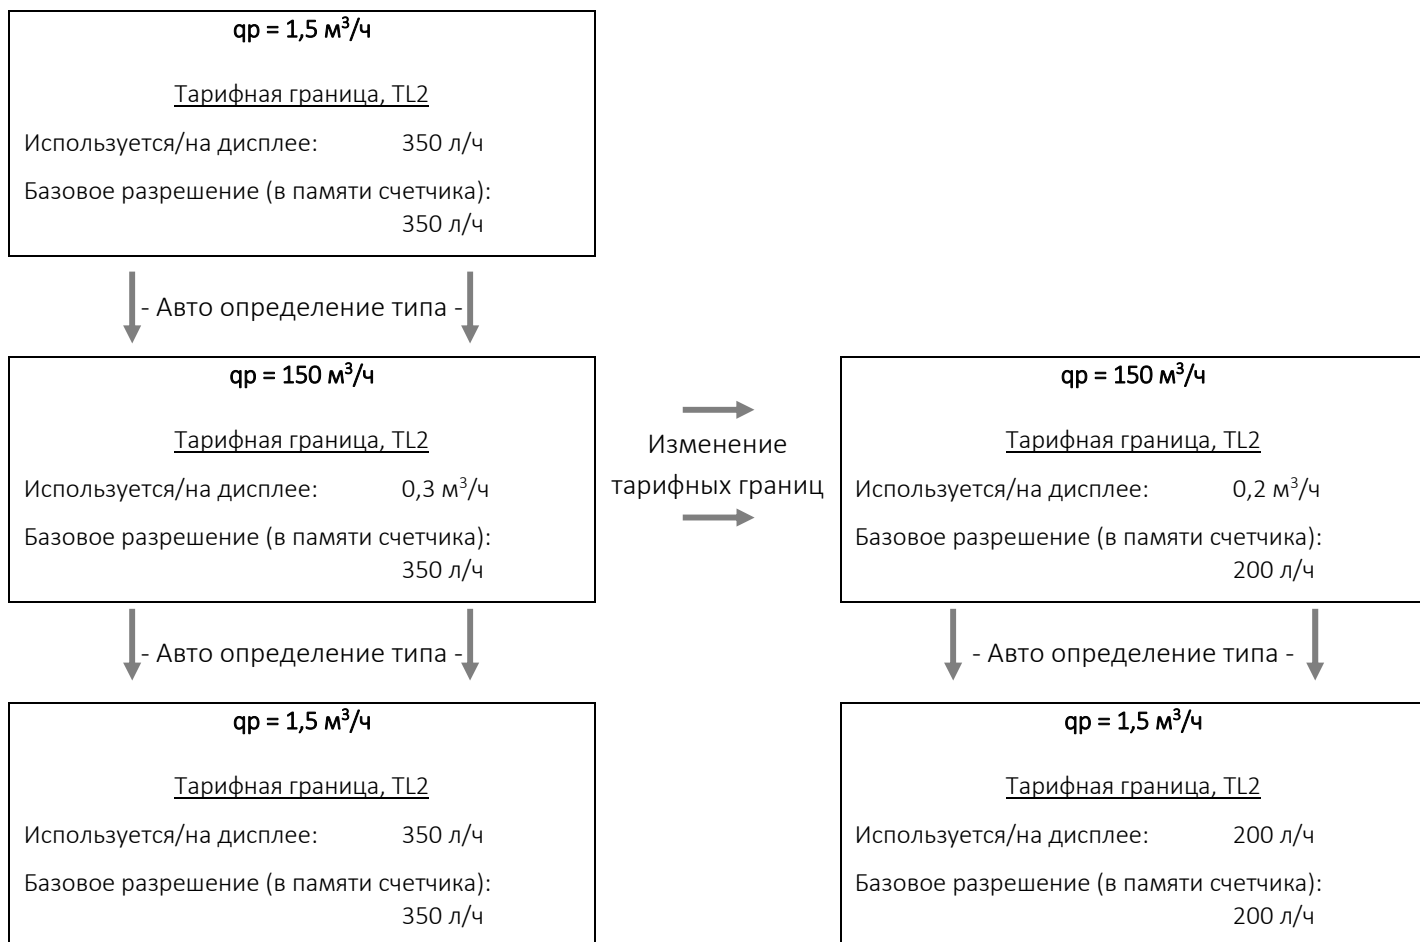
qp = 1,5 $м^3$/ч

Тарифная граница, TL2

Используется/на дисплее: 350 л/ч

Базовое разрешение (в памяти счетчика): 350 л/ч

- Авто определение типа -

qp = 150 $м^3$/ч

Тарифная граница, TL2

Используется/на дисплее: 0,3 $м^3$/ч

Базовое разрешение (в памяти счетчика): 350 л/ч

Изменение тарифных границ

qp = 150 $м^3$/ч

Тарифная граница, TL2

Используется/на дисплее: 0,2 $м^3$/ч

Базовое разрешение (в памяти счетчика): 200 л/ч

- Авто определение типа -

- Авто определение типа -

qp = 1,5 $м^3$/ч

Тарифная граница, TL2

Используется/на дисплее: 350 л/ч

Базовое разрешение (в памяти счетчика): 350 л/ч

qp = 1,5 $м^3$/ч

Тарифная граница, TL2

Используется/на дисплее: 200 л/ч

Базовое разрешение (в памяти счетчика): 200 л/ч